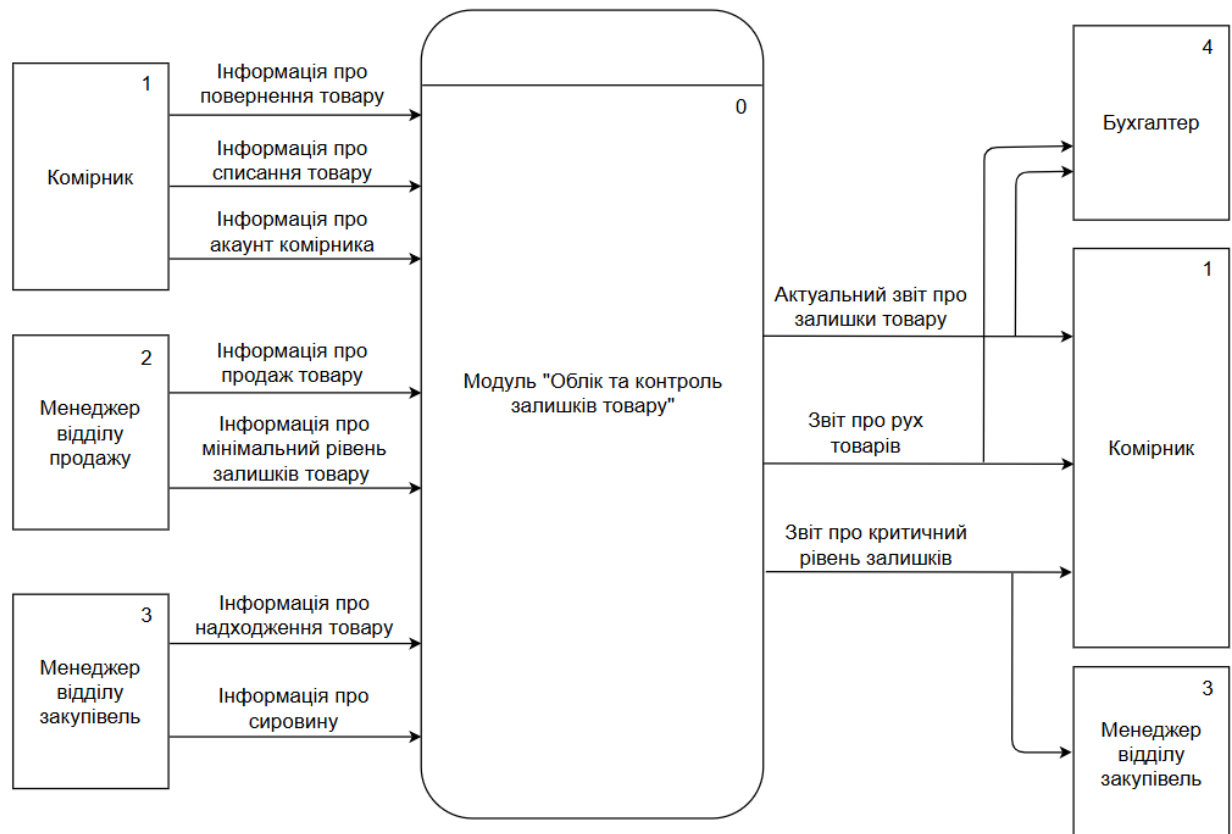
1
Комірник

Інформація про повернення товару

Інформація про списання товару

Інформація про акаунт комірника

2
Менеджер відділу продажу

Інформація про продаж товару

Інформація про мінімальний рівень залишків товару

3
Менеджер відділу закупівель

Інформація про надходження товару

Інформація про сировину

0
Модуль "Облік та контроль залишків товару"

Актуальний звіт про залишки товару

Звіт про рух товарів

Звіт про критичний рівень залишків

4
Бухгалтер

1
Комірник

3
Менеджер відділу закупівель